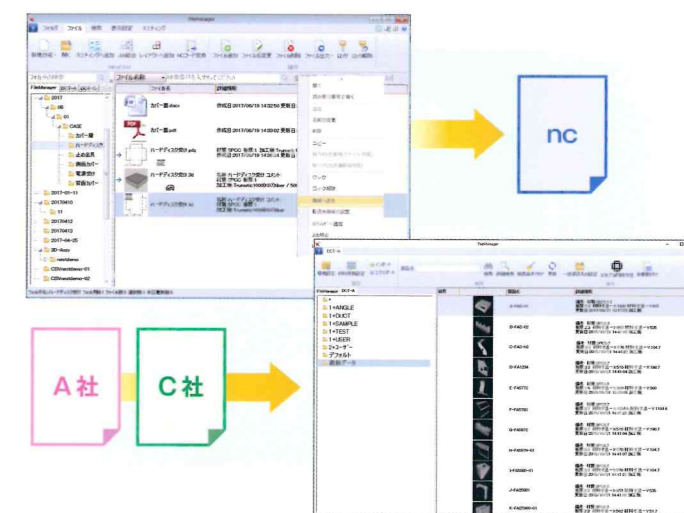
FileManager

ファイル 表示 編集 表示設定 ネスティング

ファイル名 カバー_面.docx 作成日 2017/06/19 14:32:50 更新日

カバー_面.pdf 作成日 2017/06/19 14:33:02 更新日

ハードディスク受け.prts 材質 SPCC 板厚 1 加工機 Trumatic

ハードディスク受け.3d 名前 ハードディスク受け コメント 材質 SPCC 板厚 1

ハードディスク受け.nc

FileManager

2017
06
01
CASE
カバー_面
ハードディスク
上台金具
側板カバー
電源受け
背面カバー
2017-01-11
20170410
11
20170412
20170413
2017-04-25
3D-Assy
newdemo
CENnewdemo-01
CENnewdemo-02

開く
別の窓で開く
コピー
切り取り
削除
名前の変更
プロパティ

nc

A 社

C 社

FileManager

+
1+ANGLE
1+DUCT
1+SAMPLE
1+TEST
1+USER
2+ユーザー
デフォルト
最新データ

D-FAD-02
D-FAD-03
D-FAD234
E-FA0772
F-FA0783
G-FA0872
H-FA0974-01
I-FA0980-01
J-FA0980
K-FA0980-01